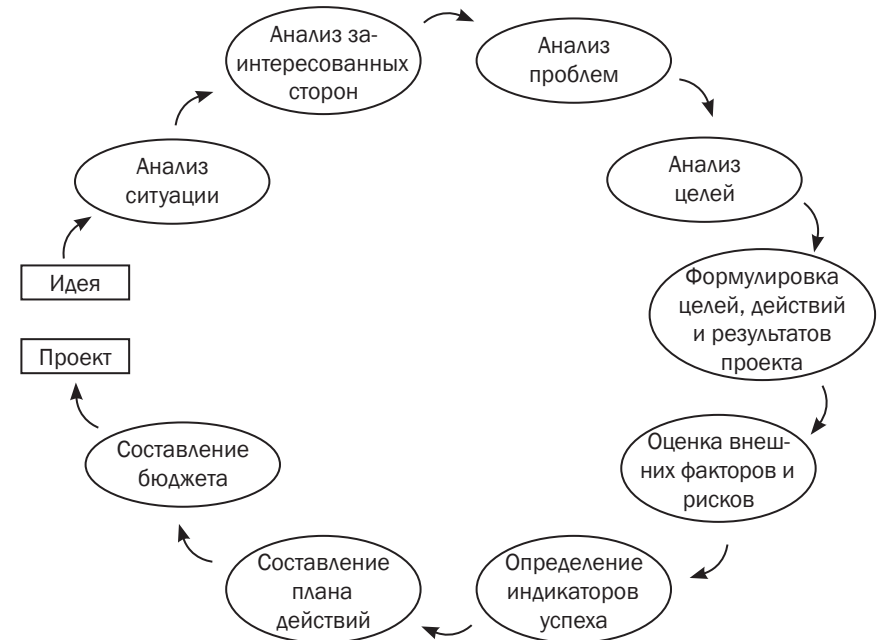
Идея

Анализ ситуации

Анализ заинтересованных сторон

Анализ проблем

Анализ целей

Формулировка целей, действий и результатов проекта

Оценка внешних факторов и рисков

Определение индикаторов успеха

Составление плана действий

Составление бюджета

Проект